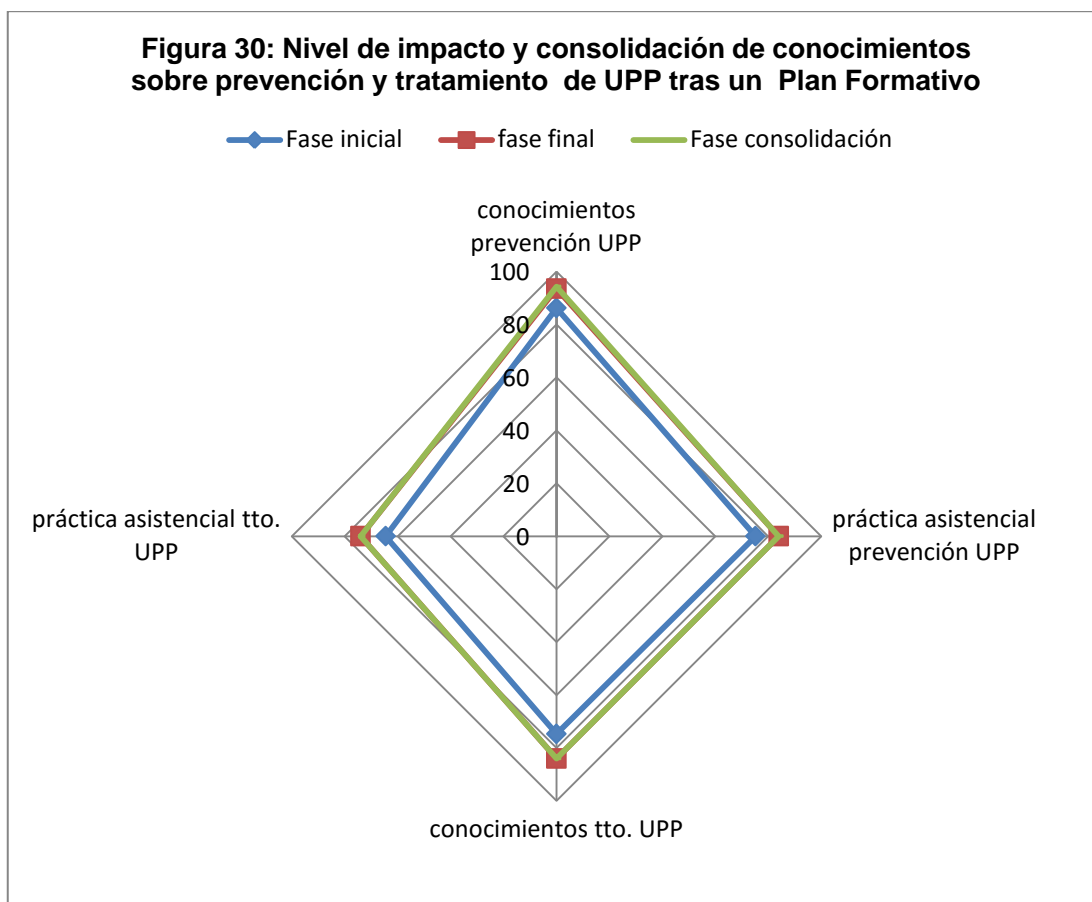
Figura 30: Nivel de impacto y consolidación de conocimientos sobre prevención y tratamiento de UPP tras un Plan Formativo

Fase inicial
fase final
Fase consolidación

conocimientos prevención UPP

100
80
60
40
20
0

práctica asistencial prevención UPP

conocimientos tto. UPP

práctica asistencial tto. UPP